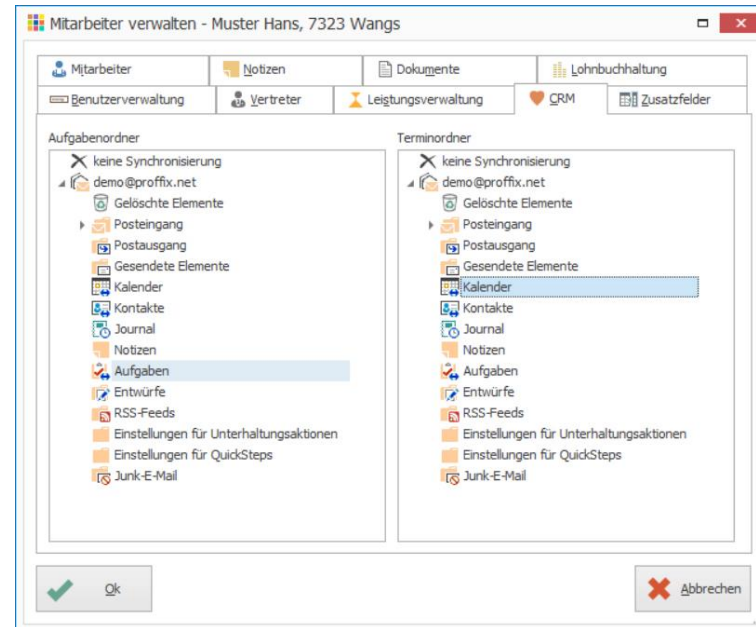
Mitarbeiter verwalten - Muster Hans, 7323 Wangs

Mitarbeiter | Notizen | Dokumente | Lohnbuchhaltung
Benutzerverwaltung | Vertreter | Leistungsverwaltung | CRM | Zusatzfelder

Aufgabenordner
keine Synchronisierung
demo@proffix.net
Gelöschte Elemente
Posteingang
Postausgang
Gesendete Elemente
Kalender
Kontakte
Journal
Notizen
Aufgaben
Entwürfe
RSS-Feeds
Einstellungen für Unterhaltungsaktionen
Einstellungen für QuickSteps
Junk-E-Mail

Terminordner
keine Synchronisierung
demo@proffix.net
Gelöschte Elemente
Posteingang
Postausgang
Gesendete Elemente
Kalender
Kontakte
Journal
Notizen
Aufgaben
Entwürfe
RSS-Feeds
Einstellungen für Unterhaltungsaktionen
Einstellungen für QuickSteps
Junk-E-Mail

Ok
Abbrechen